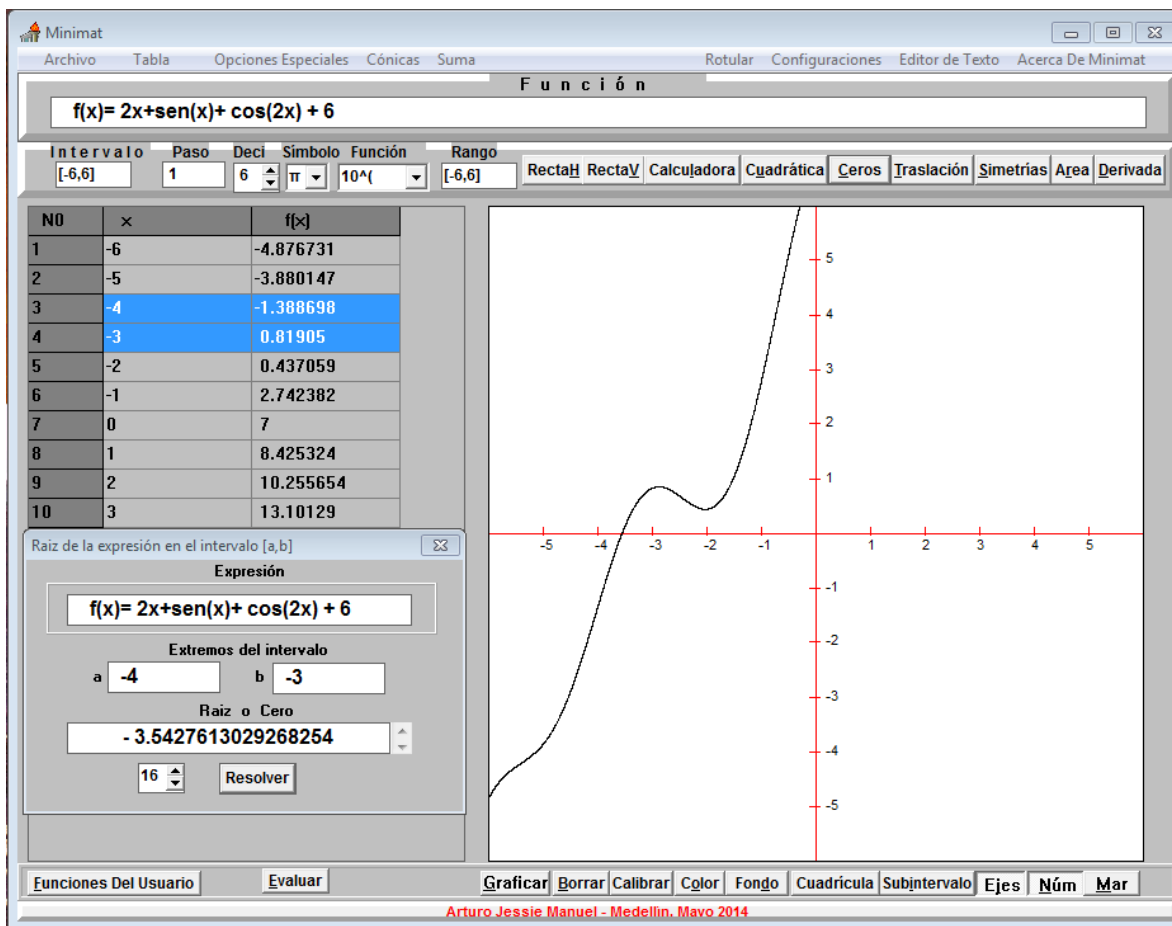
Minimat

Archivo Tabla Opciones Especiales Cónicas Suma Rotular Configuraciones Editor de Texto Acerca De Minimat

Función

f(x)= 2x+sen(x)+ cos(2x) + 6

Intervalo [-6,6] Paso 1 Deci 6 Simbolo π Función 10^( Rango [-6,6]

RectaH RectaV Calculadora Cuadrática Ceros Traslación Simetrías Area Derivada

| N0 | x | f(x) |
|---|---|---|
| 1 | -6 | -4.876731 |
| 2 | -5 | -3.880147 |
| 3 | -4 | -1.388698 |
| 4 | -3 | 0.81905 |
| 5 | -2 | 0.437059 |
| 6 | -1 | 2.742382 |
| 7 | 0 | 7 |
| 8 | 1 | 8.425324 |
| 9 | 2 | 10.255654 |
| 10 | 3 | 13.10129 |

Raiz de la expresión en el intervalo [a,b]

Expresión

f(x)= 2x+sen(x)+ cos(2x) + 6

Extremos del intervalo

a -4 b -3

Raiz o Cero

- 3.5427613029268254

16 Resolver

-5 -4 -3 -2 -1 1 2 3 4 5

5 4 3 2 1 -1 -2 -3 -4 -5

Funciones Del Usuario Evaluar

Graficar Borrar Calibrar Color Fondo Cuadrícula Subintervalo Ejes Núm Mar

Arturo Jessie Manuel - Medellin, Mayo 2014